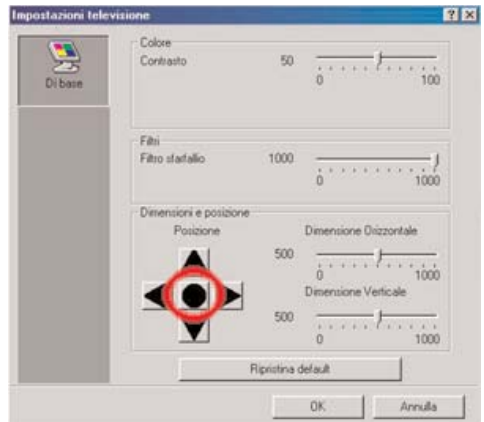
Impostazioni televisione ? X

Di base

Colore
Contrasto 50
0 100

Filtri
Filtro sfarfallio 1000
0 1000

Dimensioni e posizione
Posizione
Dimensione Orizzontale
500
0 1000
Dimensione Verticale
500
0 1000

Ripristina default

OK Annulla